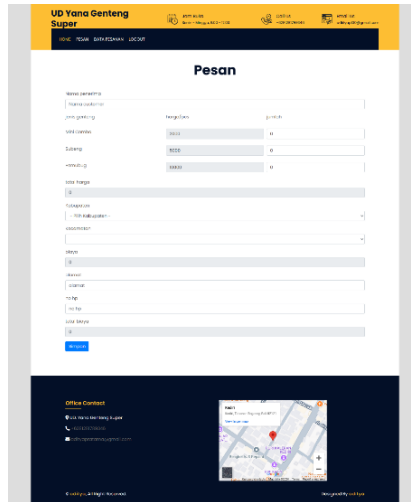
UD Yana Genteng Super

jam buka
Senin - Minggu, 08.00 - 17.00

call us
+6281234567890

email us
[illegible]@gmail.com

HOME PESAN DATA PESANAN LOGOUT

Pesan

Nama penerima
Nama penerima

Jenis genteng
Harga/pcs
Jumlah

Wild Garuda
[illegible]
0

Sokka
5000
0

Kerpus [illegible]
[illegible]
0

Total harga
0

Kabupaten
-- Pilih Kabupaten --

Kecamatan

Ongkir
0

Alamat
Alamat

no hp
no hp

Total bayar
0

Simpan

Office Contact

UD Yana Genteng Super

+6281234567890

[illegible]@gmail.com

© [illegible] All Right Reserved

Designed by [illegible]